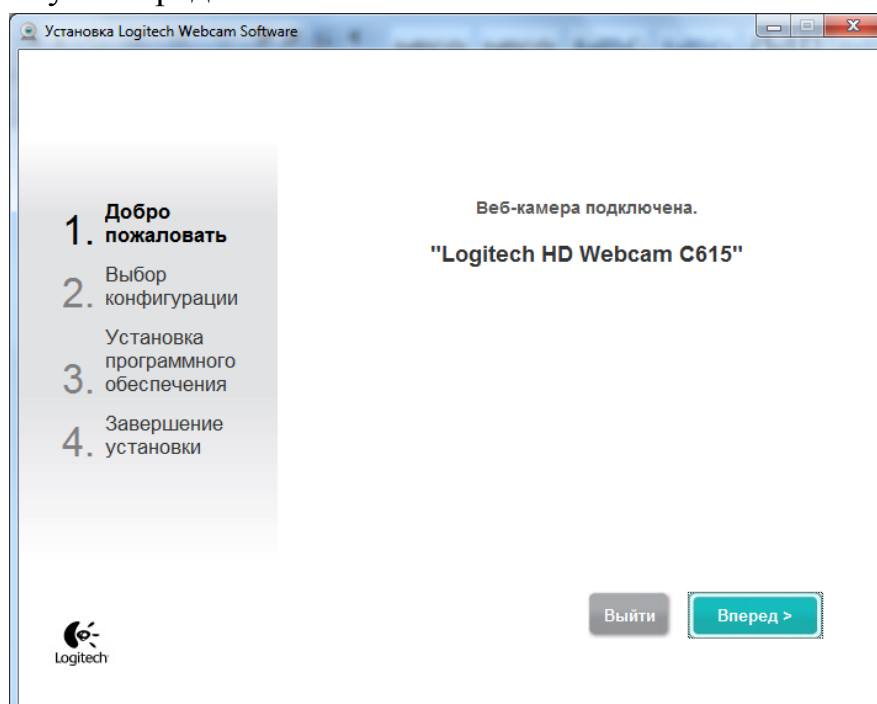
Установка Logitech Webcam Software

1. Добро пожаловать
2. Выбор конфигурации
3. Установка программного обеспечения
4. Завершение установки

Веб-камера подключена.

"Logitech HD Webcam C615"

Выйти

Вперед >

Logitech